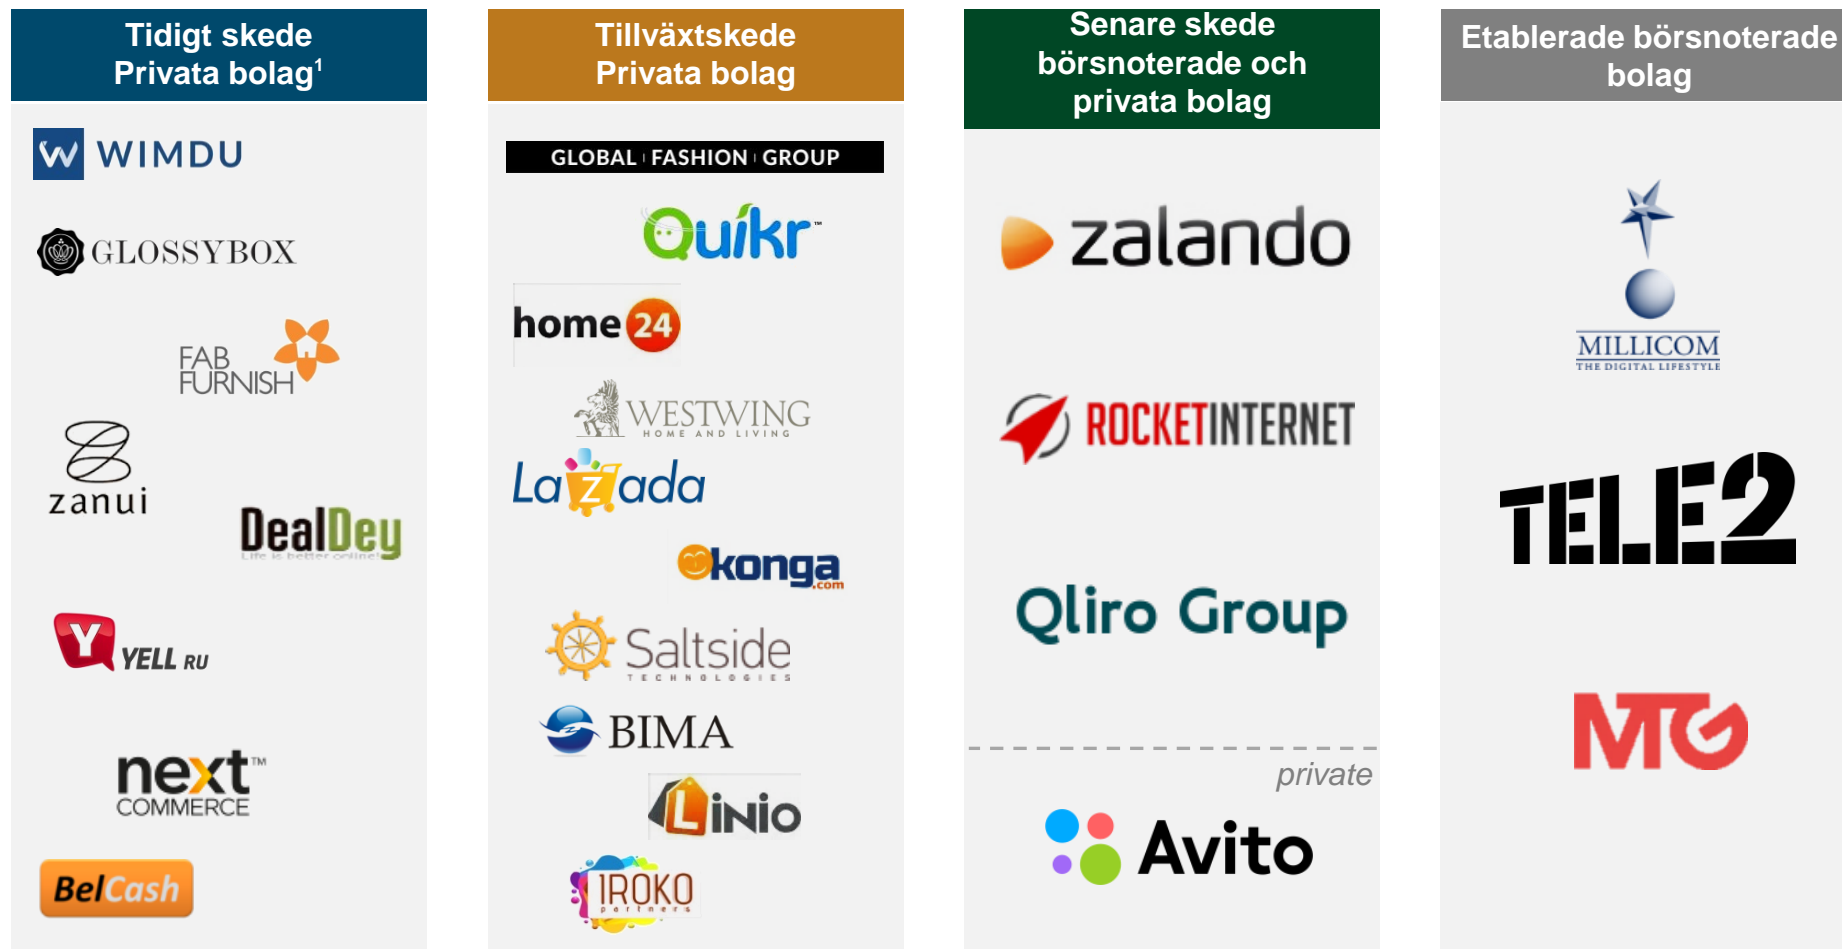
Tidigt skede
Privata bolag$^1$

WIMDU

GLOSSYBOX

FAB FURNISH

zanui

DealDey

YELL RU

next COMMERCE

BelCash

Tillväxtskede
Privata bolag

GLOBAL FASHION GROUP

Quikr

home 24

WESTWING HOME AND LIVING

Lazada

konga.com

Saltside TECHNOLOGIES

BIMA

Linio

IROKO partners

Senare skede
börsnoterade och
privata bolag

zalando

ROCKETINTERNET

Qliro Group

private

Avito

Etablerade börsnoterade bolag

MILLICOM THE DIGITAL LIFESTYLE

TELE2

MTG